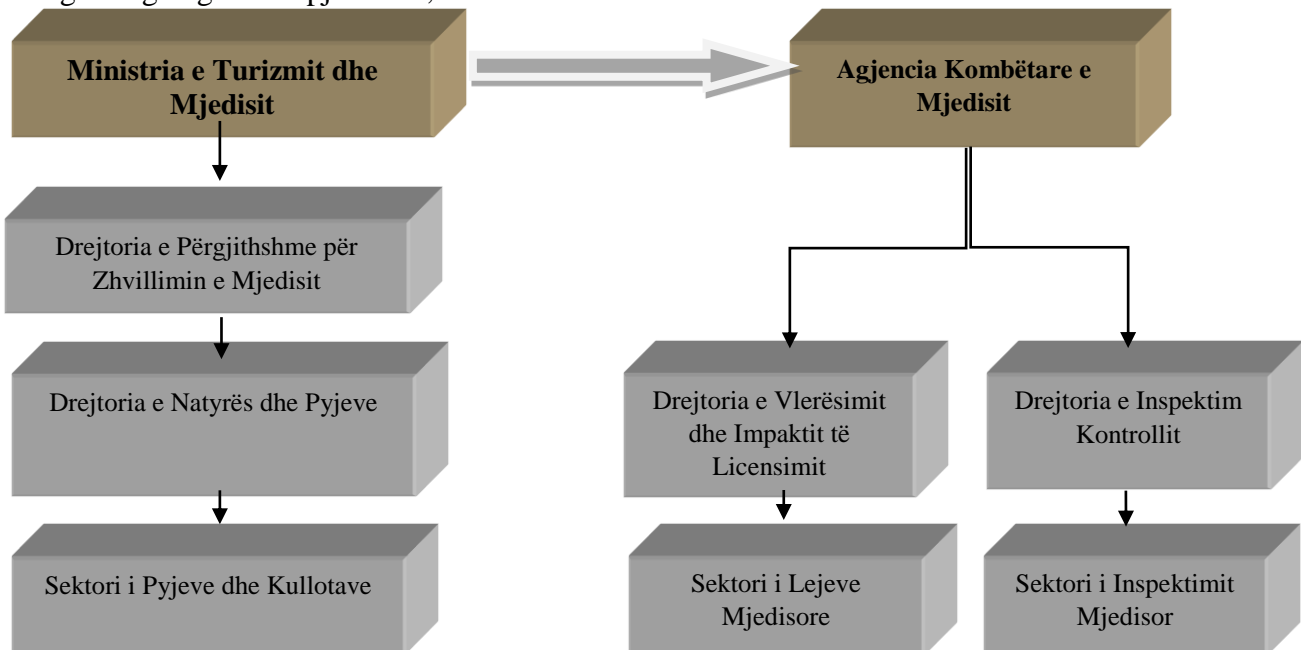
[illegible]

Ministria e Turizmit dhe Mjedisit

Agjencia Kombëtare e Mjedisit

Drejtoria e Përgjithshme për Zhvillimin e Mjedisit

Drejtoria e Natyrës dhe Pyjeve

Sektori i Pyjeve dhe Kullotave

Drejtoria e Vlerësimit dhe Impaktit të Licensimit

Sektori i Lejeve Mjedisore

Drejtoria e Inspektim Kontrollit

Sektori i Inspektimit Mjedisor